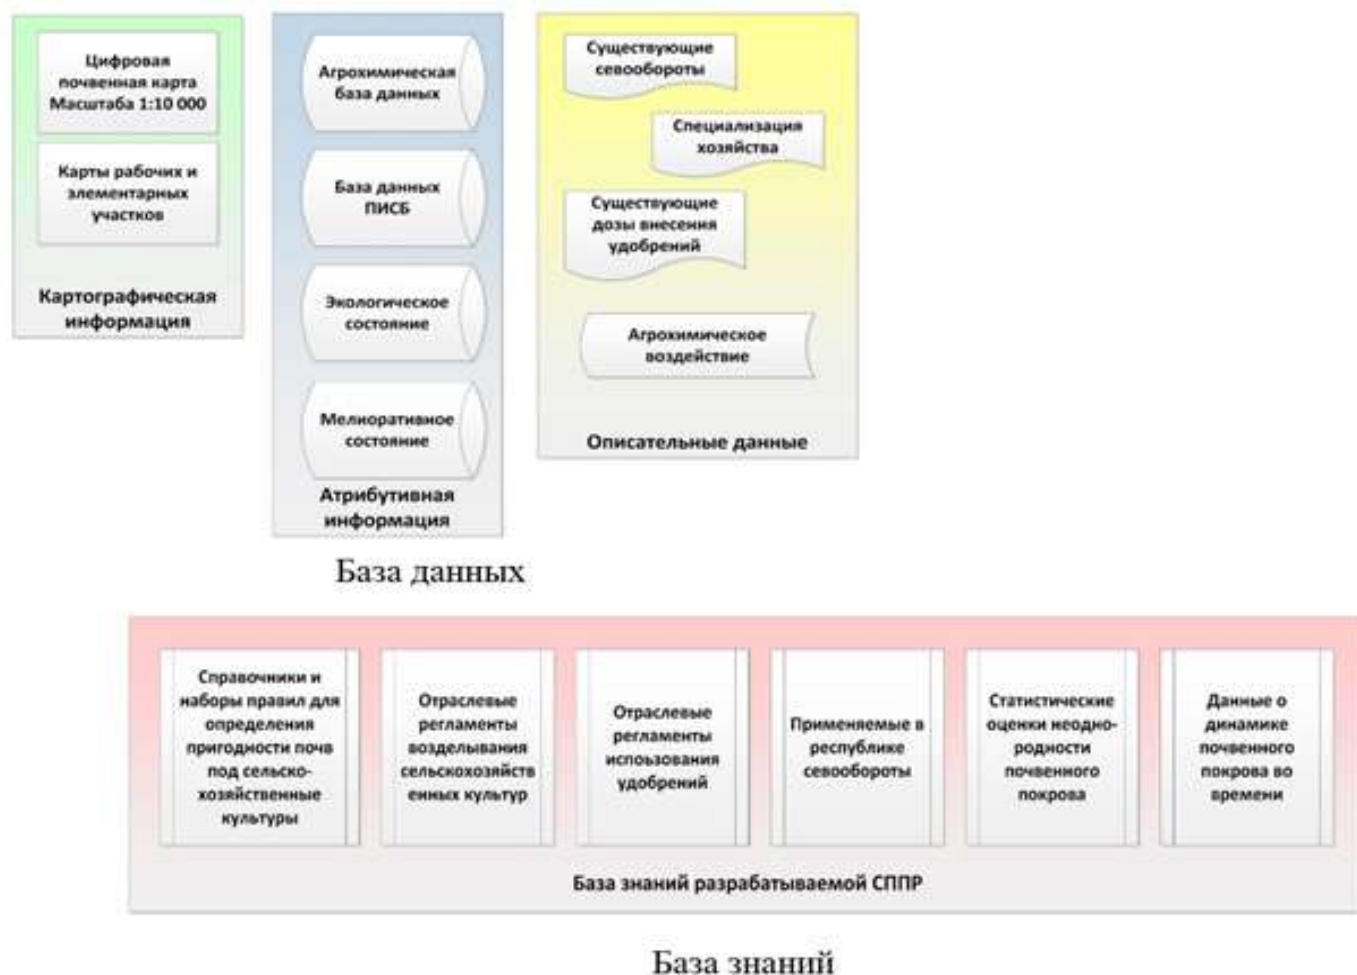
Цифровая почвенная карта Масштаба 1:10 000

Карты рабочих и элементарных участков

Картографическая информация

Агрохимическая база данных

База данных ПИСБ

Экологическое состояние

Мелиоративное состояние

Атрибутивная информация

Существующие севообороты

Специализация хозяйства

Существующие дозы внесения удобрений

Агрохимическое воздействие

Описательные данные

База данных

Справочники и наборы правил для определения пригодности почв под сельскохозяйственные культуры

Отраслевые регламенты возделывания сельскохозяйственных культур

Отраслевые регламенты использования удобрений

Применяемые в республике севообороты

Статистические оценки неоднородности почвенного покрова

Данные о динамике почвенного покрова во времени

База знаний разрабатываемой СППР

База знаний